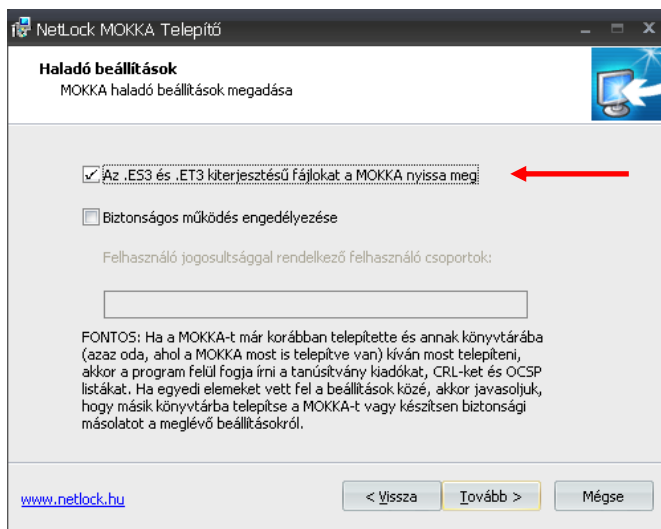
NetLock MOKKA Telepítő

Haladó beállítások
MOKKA haladó beállítások megadása

Az .ES3 és .ET3 kiterjesztésű fájlokat a MOKKA nyissa meg

Biztonságos működés engedélyezése

Felhasználó jogosultsággal rendelkező felhasználó csoportok:

FONTOS: Ha a MOKKA-t már korábban telepítette és annak könyvtárába (azaz oda, ahol a MOKKA most is telepítve van) kíván most telepíteni, akkor a program felül fogja írni a tanúsítvány kiadókat, CRL-ket és OCSP listákat. Ha egyedi elemeket vett fel a beállítások közé, akkor javasoljuk, hogy másik könyvtárba telepítse a MOKKA-t vagy készítsen biztonsági másolatot a meglévő beállításokról.

www.netlock.hu

< Vissza

Tovább >

Mégse